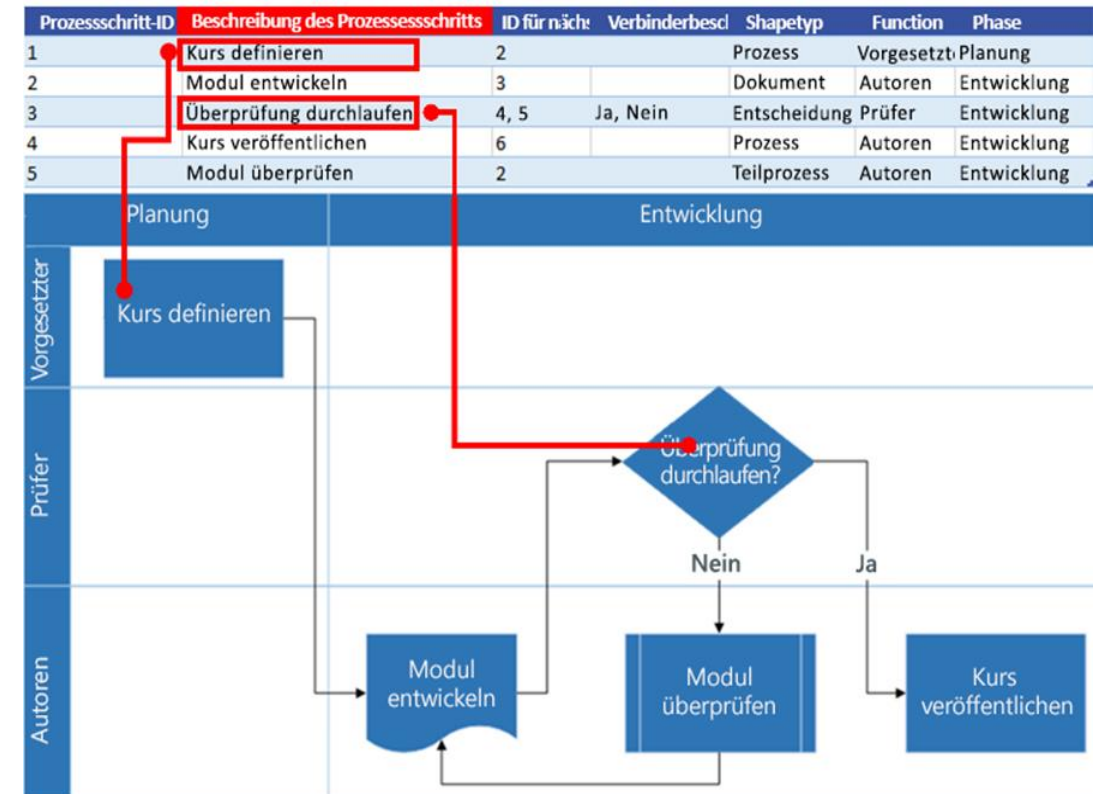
| Prozessschritt-ID | Beschreibung des Prozessesschritts | ID für nächs | Verbinderbescl | Shapetyp | Function | Phase |
|---|---|---|---|---|---|---|
| 1 | Kurs definieren | 2 | | Prozess | Vorgesetzt | Planung |
| 2 | Modul entwickeln | 3 | | Dokument | Autoren | Entwicklung |
| 3 | Überprüfung durchlaufen | 4, 5 | Ja, Nein | Entscheidung | Prüfer | Entwicklung |
| 4 | Kurs veröffentlichen | 6 | | Prozess | Autoren | Entwicklung |
| 5 | Modul überprüfen | 2 | | Teilprozess | Autoren | Entwicklung |

Planung

Entwicklung

Vorgesetzter

Kurs definieren

Prüfer

Überprüfung durchlaufen?

Nein

Ja

Autoren

Modul entwickeln

Modul überprüfen

Kurs veröffentlichen